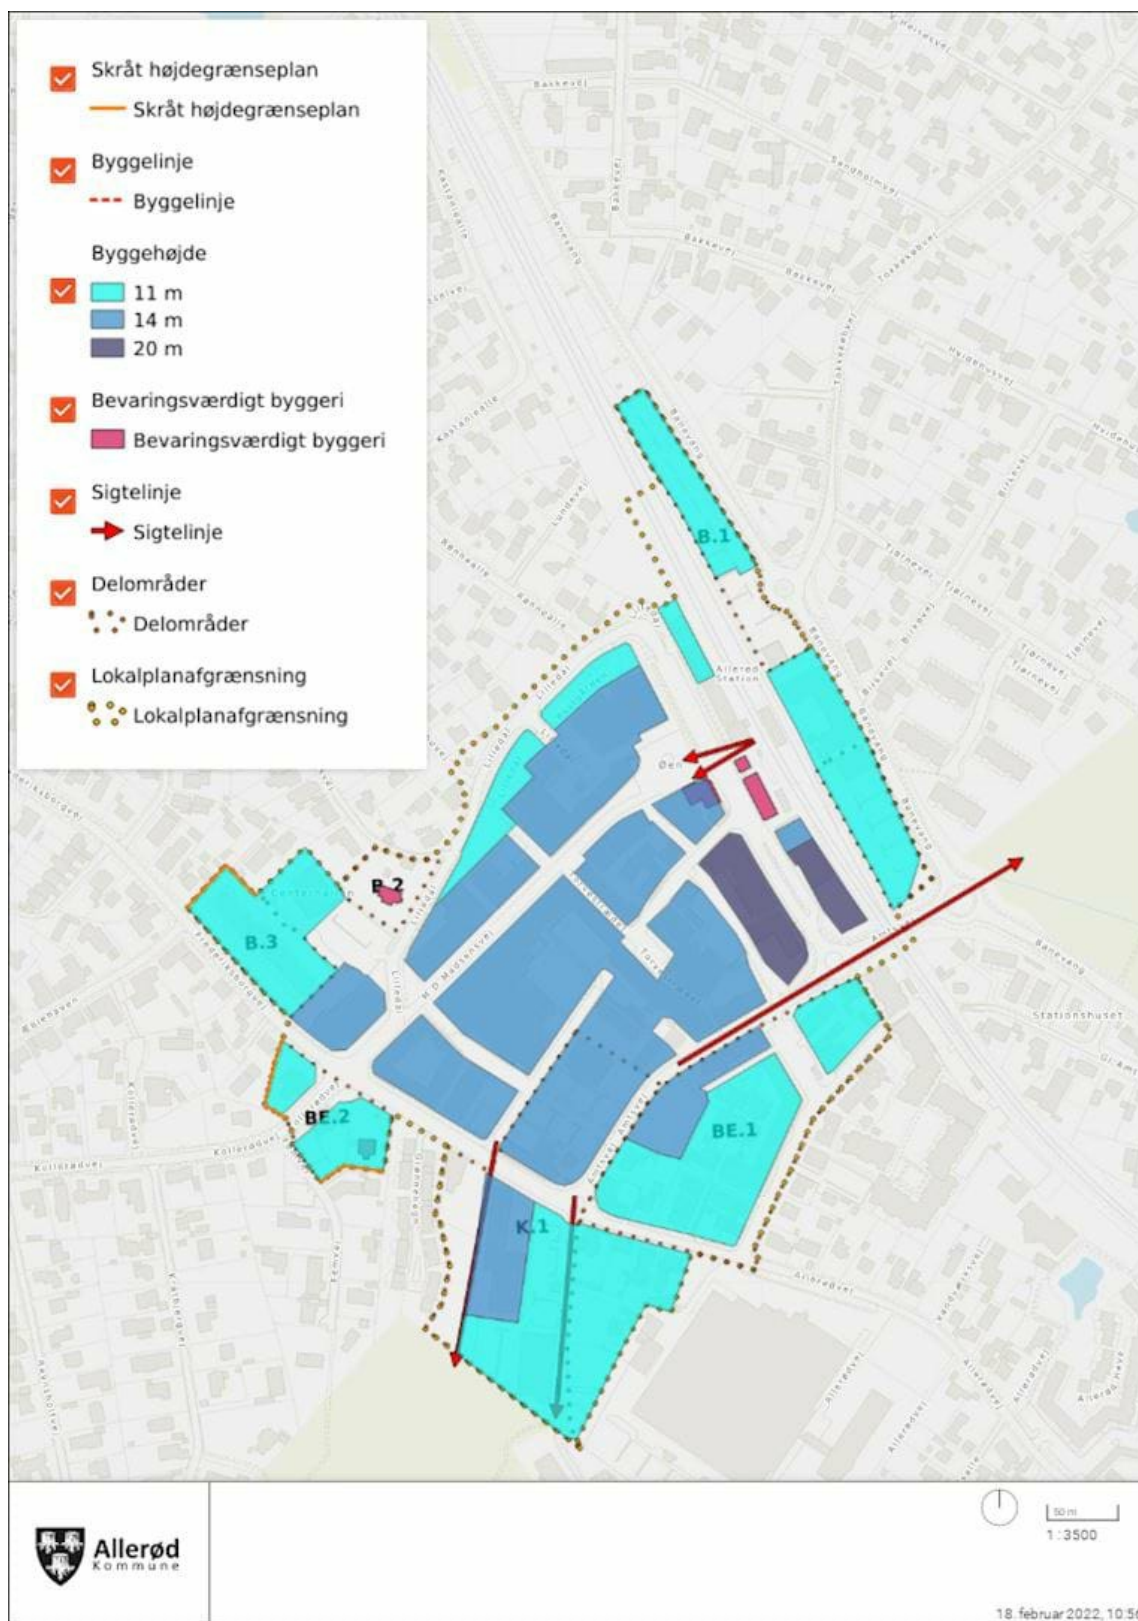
Skråt højdegrænseplan
Skråt højdegrænseplan

Byggelinje
Byggelinje

Byggehøjde
11 m
14 m
20 m

Bevaringsværdigt byggeri
Bevaringsværdigt byggeri

Sigtelinje
Sigtelinje

Delområder
Delområder

Lokalplanafgrænsning
Lokalplanafgrænsning

Bakkevej
Baskevej
Bakkevej
Bakkevej
Sandholmsvej
Tokkekøbvej
Højdenvej
Kastanieallé
Banevang
Bisvej
Tjørnevej
Lindevej
Rønneallé
Lilledal
Allerød Station
Øen
B.1
B.2
B.3
BE.1
BE.2
K.1
M.D Madsensvej
Amtsvej
Stationshuset
Kollerødvej
Frederiksborgvej
Allerødvej
Banevang

Allerød
Kommune

50 m
1:3500

18. februar 2022, 10:5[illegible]